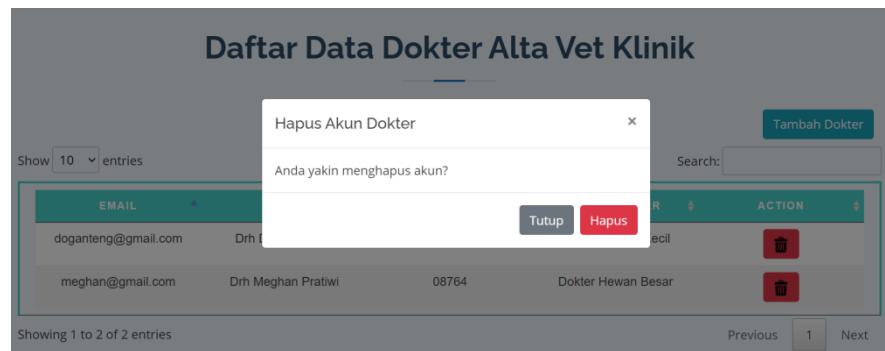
Daftar Data Dokter Alta Vet Klinik

Tambah Dokter

Show 10 entries

Search:

| EMAIL | | | R | ACTION |
|---|---|---|---|---|
| doganteng@gmail.com | Drh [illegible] | | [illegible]ecil | |
| meghan@gmail.com | Drh Meghan Pratiwi | 08764 | Dokter Hewan Besar | |

Showing 1 to 2 of 2 entries

Previous 1 Next

Hapus Akun Dokter ×

Anda yakin menghapus akun?

Tutup Hapus